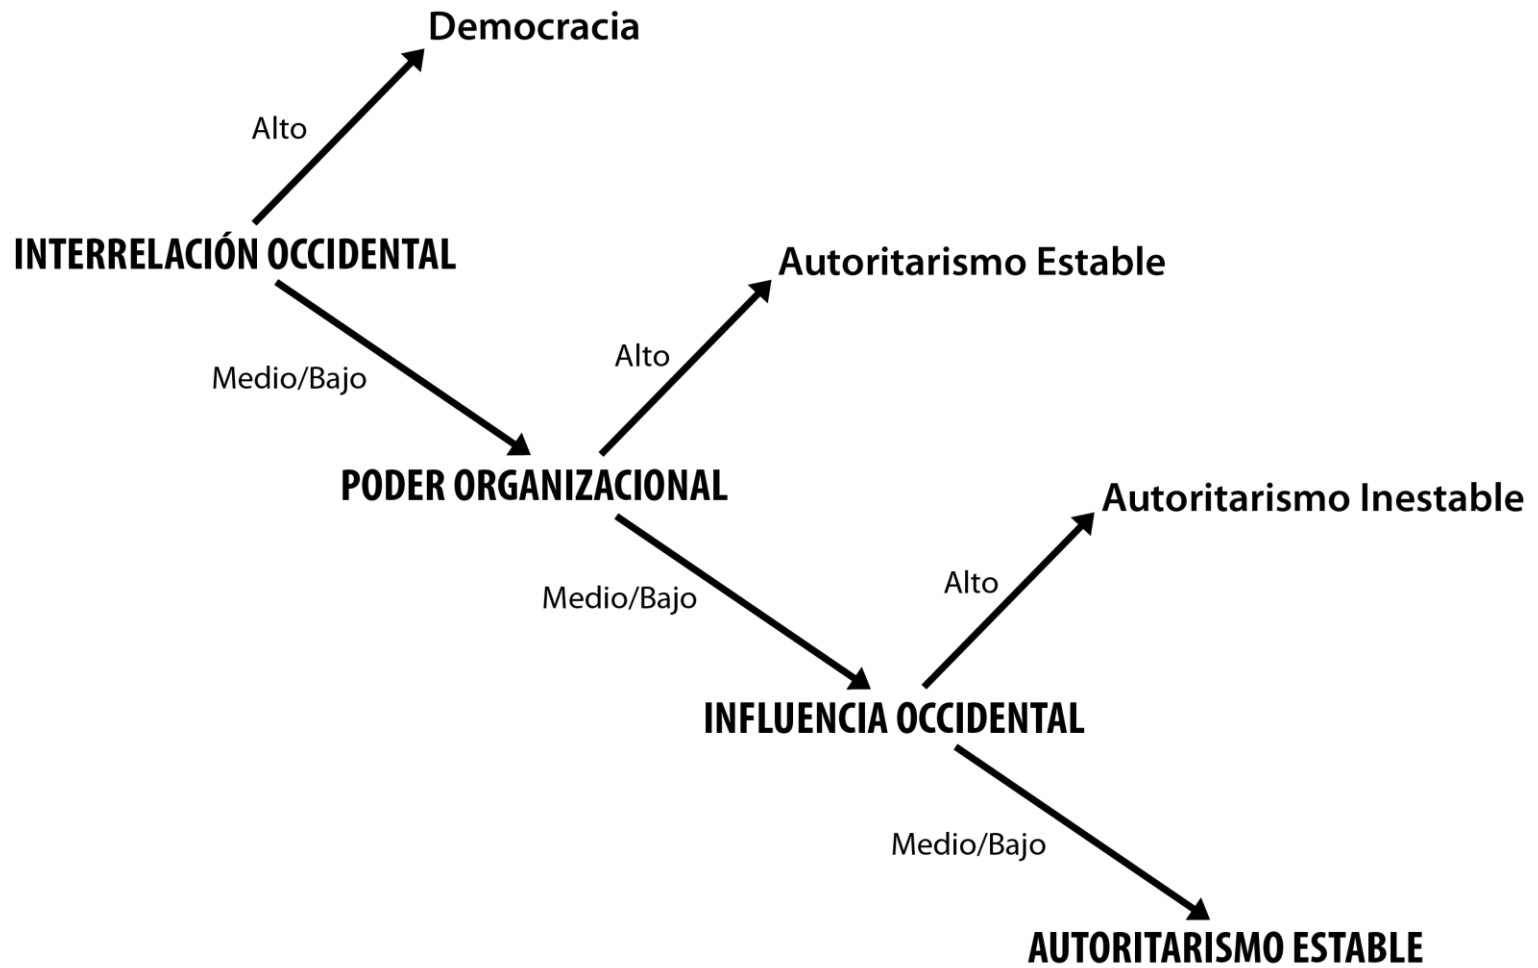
Democracia

Alto

INTERRELACIÓN OCCIDENTAL

Autoritarismo Estable

Medio/Bajo

Alto

PODER ORGANIZACIONAL

Autoritarismo Inestable

Medio/Bajo

Alto

INFLUENCIA OCCIDENTAL

Medio/Bajo

AUTORITARISMO ESTABLE